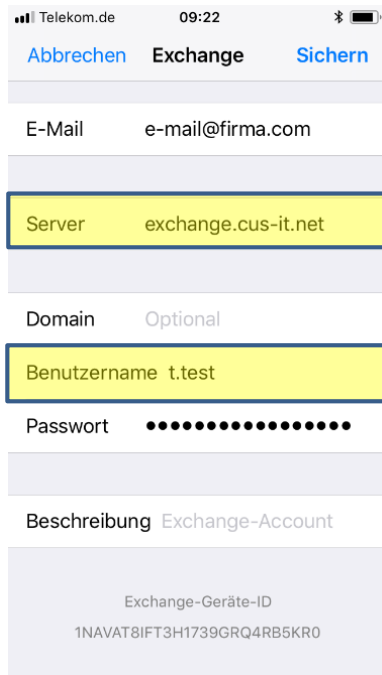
Telekom.de 09:22

Abbrechen Exchange Sichern

E-Mail e-mail@firma.com

Server exchange.cus-it.net

Domain Optional

Benutzername t.test

Passwort ●●●●●●●●●●●●●●●●

Beschreibung Exchange-Account

Exchange-Geräte-ID
1NAVAT8IFT3H1739GRQ4RB5KR0